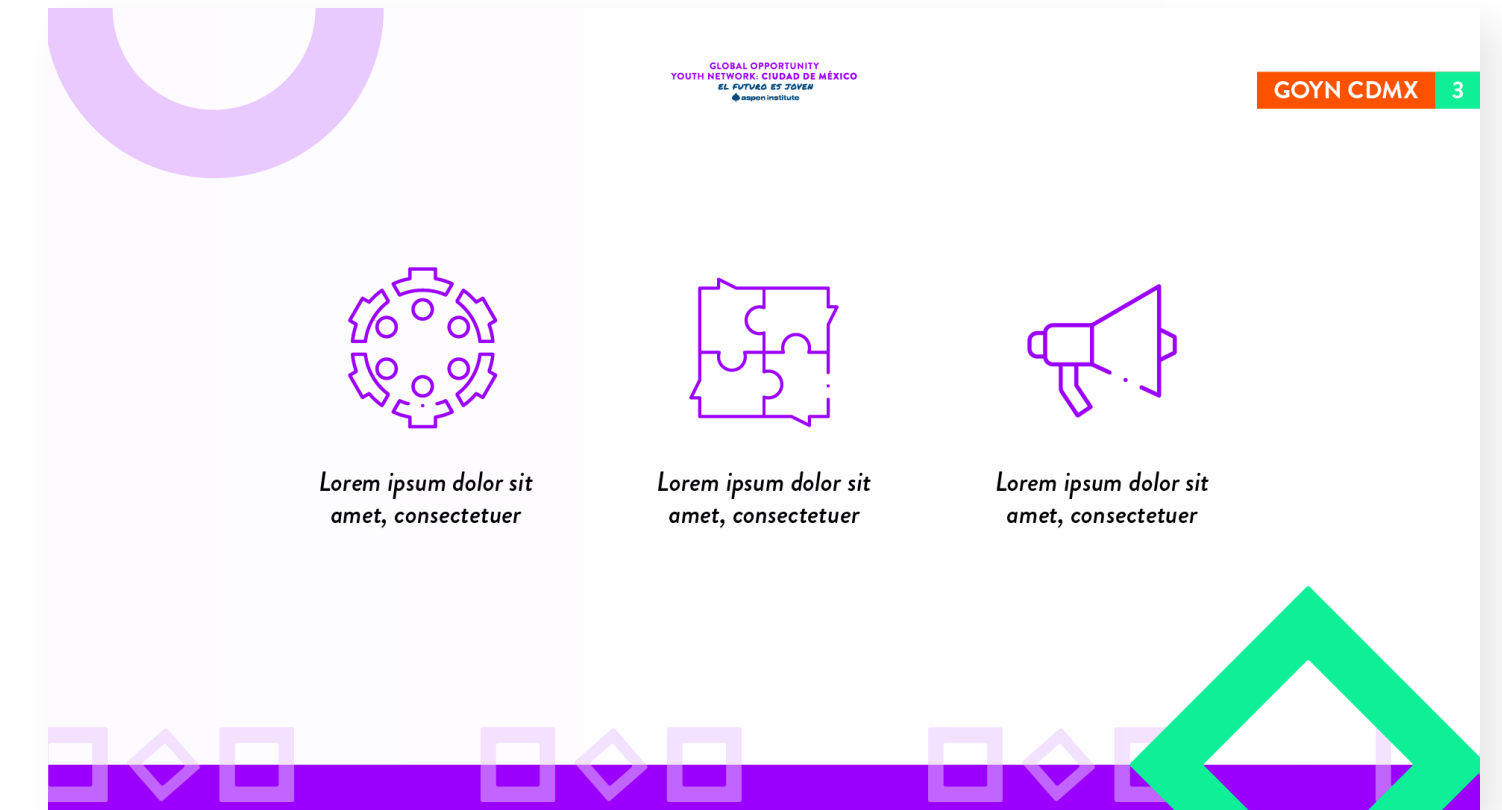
GLOBAL OPPORTUNITY
YOUTH NETWORK: CIUDAD DE MÉXICO
EL FUTURO ES JOVEN
aspen institute

GOYN CDMX 3

Lorem ipsum dolor sit amet, consectetuer

Lorem ipsum dolor sit amet, consectetuer

Lorem ipsum dolor sit amet, consectetuer